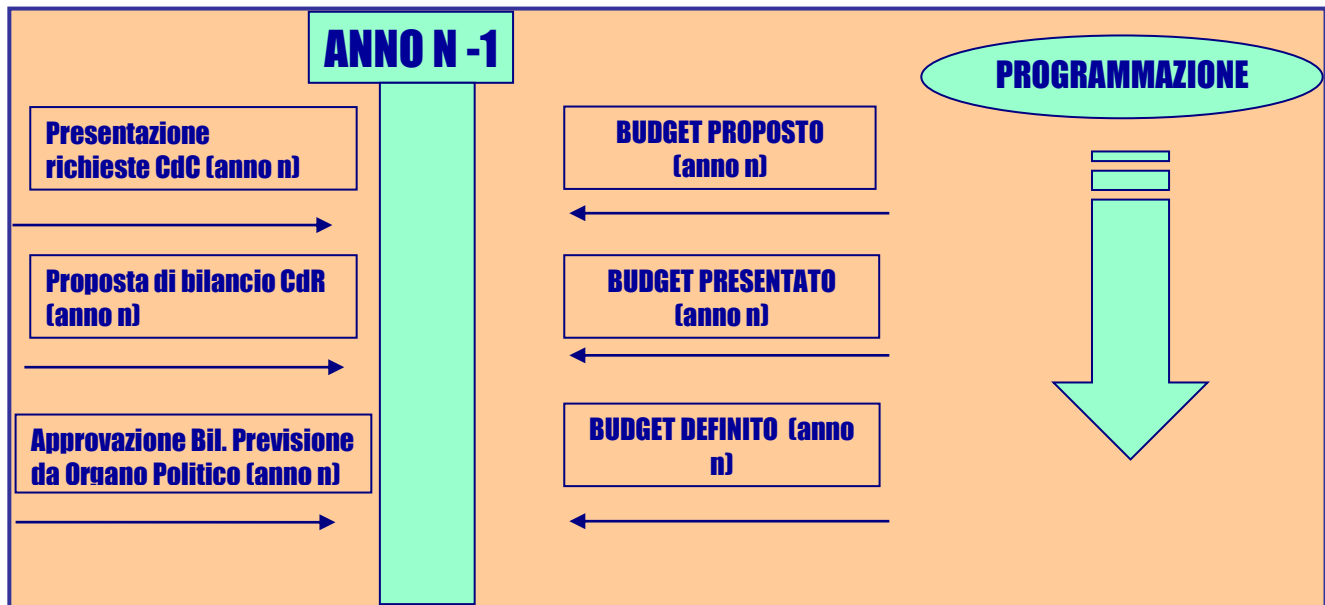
ANNO N -1

PROGRAMMAZIONE

Presentazione richieste CdC (anno n)

BUDGET PROPOSTO (anno n)

Proposta di bilancio CdR (anno n)

BUDGET PRESENTATO (anno n)

Approvazione Bil. Previsione da Organo Politico (anno n)

BUDGET DEFINITO (anno n)